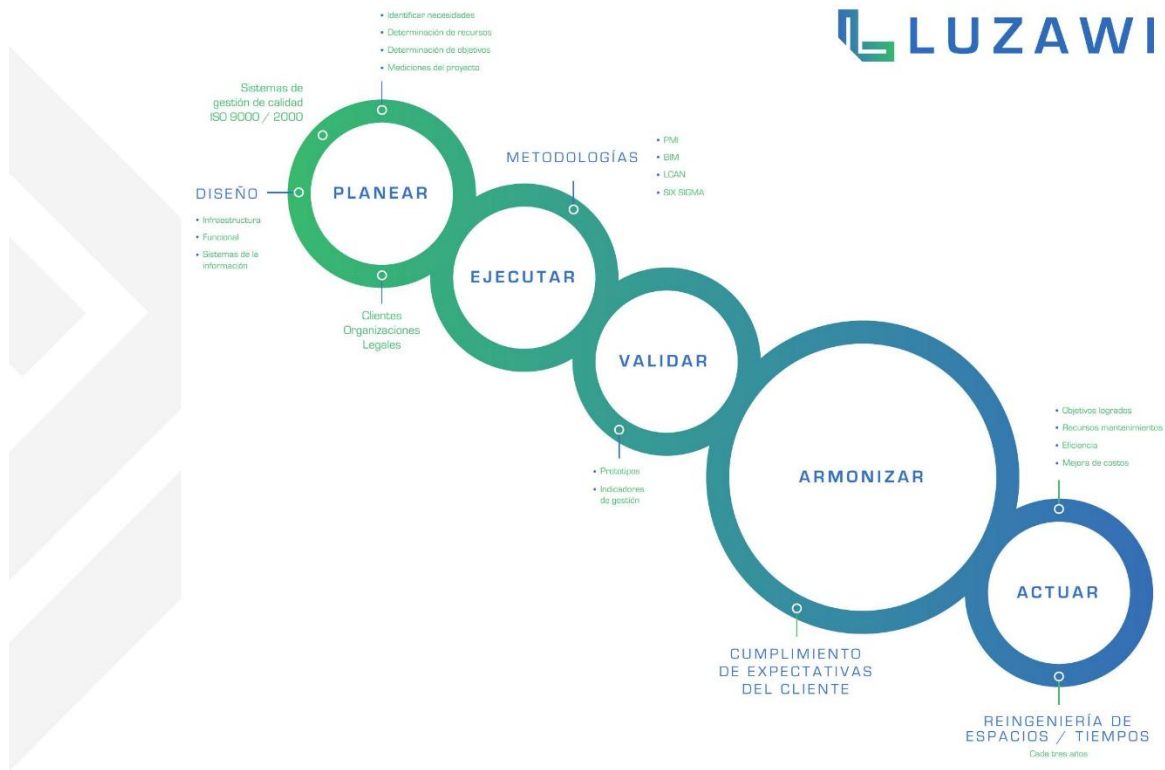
LUZAWI

• Identificar necesidades
• Determinación de recursos
• Determinación de objetivos
• Mediciones del proyecto

Sistemas de gestión de calidad ISO 9000 / 2000

DISEÑO

• Infraestructura
• Funcional
• Sistemas de la información

PLANEAR

Clientes
Organizaciones
Legales

METODOLOGÍAS

• PMI
• BIM
• LEAN
• SIX SIGMA

EJECUTAR

VALIDAR

• Prototipos
• Indicadores de gestión

ARMONIZAR

CUMPLIMIENTO DE EXPECTATIVAS DEL CLIENTE

• Objetivos logrados
• Recursos mantenimientos
• Eficiencia
• Mejora de costos

ACTUAR

REINGENIERÍA DE ESPACIOS / TIEMPOS
Cada tres años